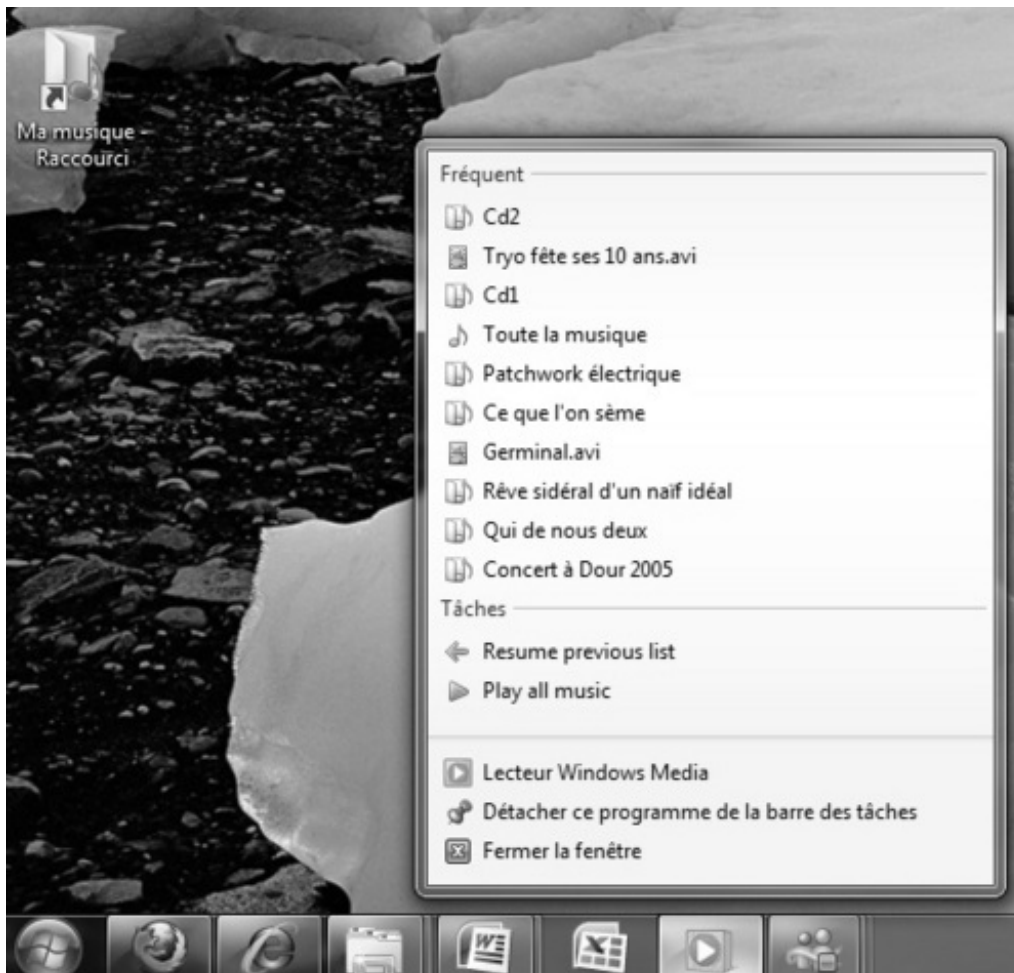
Ma musique - Raccourci

Fréquent

Cd2

Tryo fête ses 10 ans.avi

Cd1

Toute la musique

Patchwork électrique

Ce que l'on sème

Germinal.avi

Rêve sidéral d'un naïf idéal

Qui de nous deux

Concert à Dour 2005

Tâches

Resume previous list

Play all music

Lecteur Windows Media

Détacher ce programme de la barre des tâches

Fermer la fenêtre